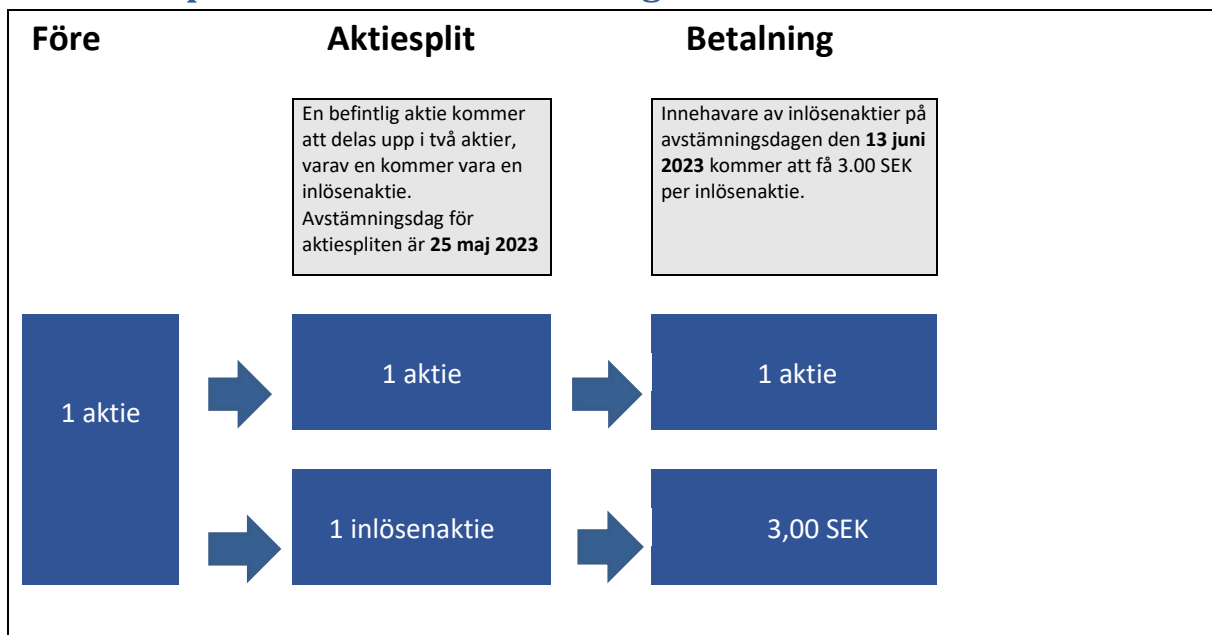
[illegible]

Före

Aktiesplit

Betalning

En befintlig aktie kommer att delas upp i två aktier, varav en kommer vara en inlösenaktie. Avstämningsdag för aktiespliten är **25 maj 2023**

Innehavare av inlösenaktier på avstämningsdagen den **13 juni 2023** kommer att få 3.00 SEK per inlösenaktie.

1 aktie

1 aktie

1 aktie

1 inlösenaktie

3,00 SEK